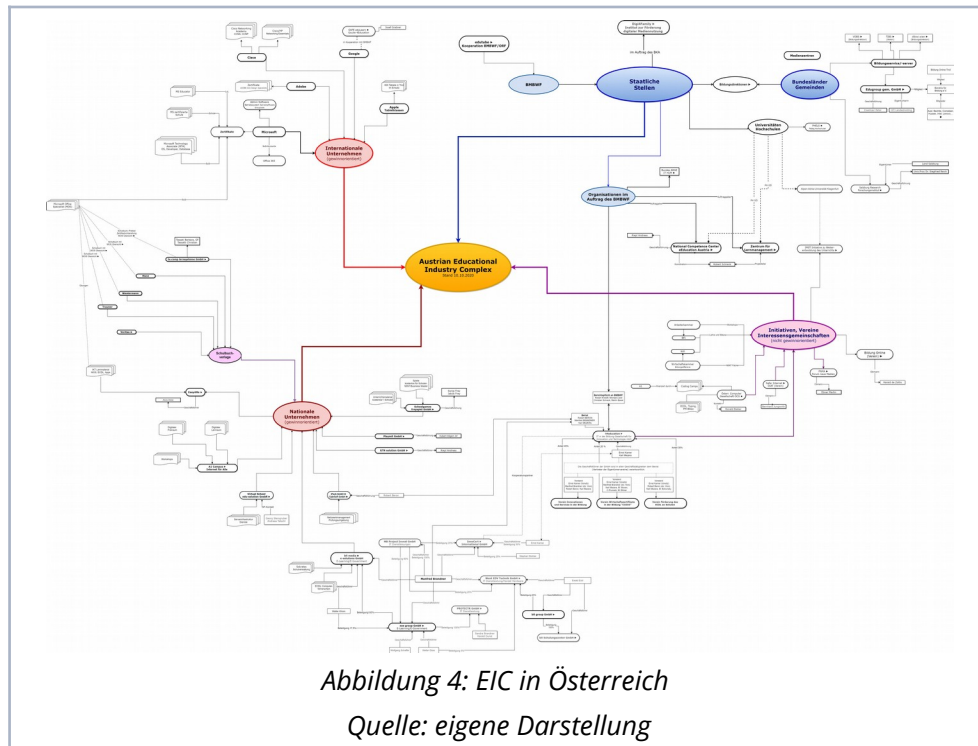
Staatliche Stellen

BMBWF

Bundesländer Gemeinden

Internationale Unternehmen (gewinnorientiert)

Cisco

Google

Adobe

Microsoft

Apple

Austrian Educational Industry Complex

Organisationen im Auftrag des BMBWF

Universitäten Hochschulen

Initiativen, Vereine Interessensgemeinschaften (nicht gewinnorientiert)

Nationale Unternehmen (gewinnorientiert)

Schulbuchverlage

Abbildung 4: EIC in Österreich
Quelle: eigene Darstellung